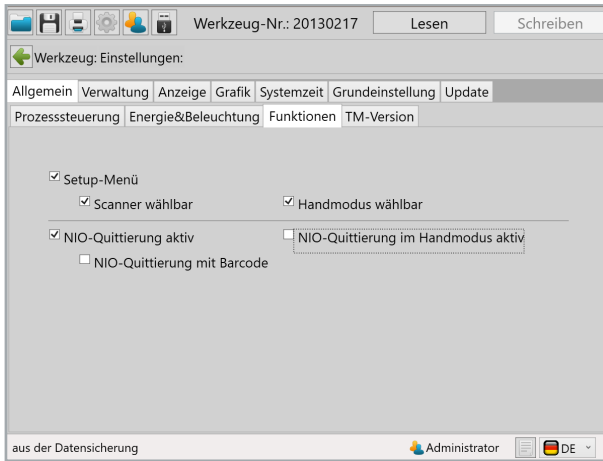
Werkzeug-Nr.: 20130217 Lesen Schreiben

Werkzeug: Einstellungen:

Allgemein Verwaltung Anzeige Grafik Systemzeit Grundeinstellung Update

Prozesssteuerung Energie&Beleuchtung Funktionen TM-Version

☑ Setup-Menü

☑ Scanner wählbar ☑ Handmodus wählbar

☑ NIO-Quittierung aktiv ☐ NIO-Quittierung im Handmodus aktiv

☐ NIO-Quittierung mit Barcode

aus der Datensicherung Administrator DE